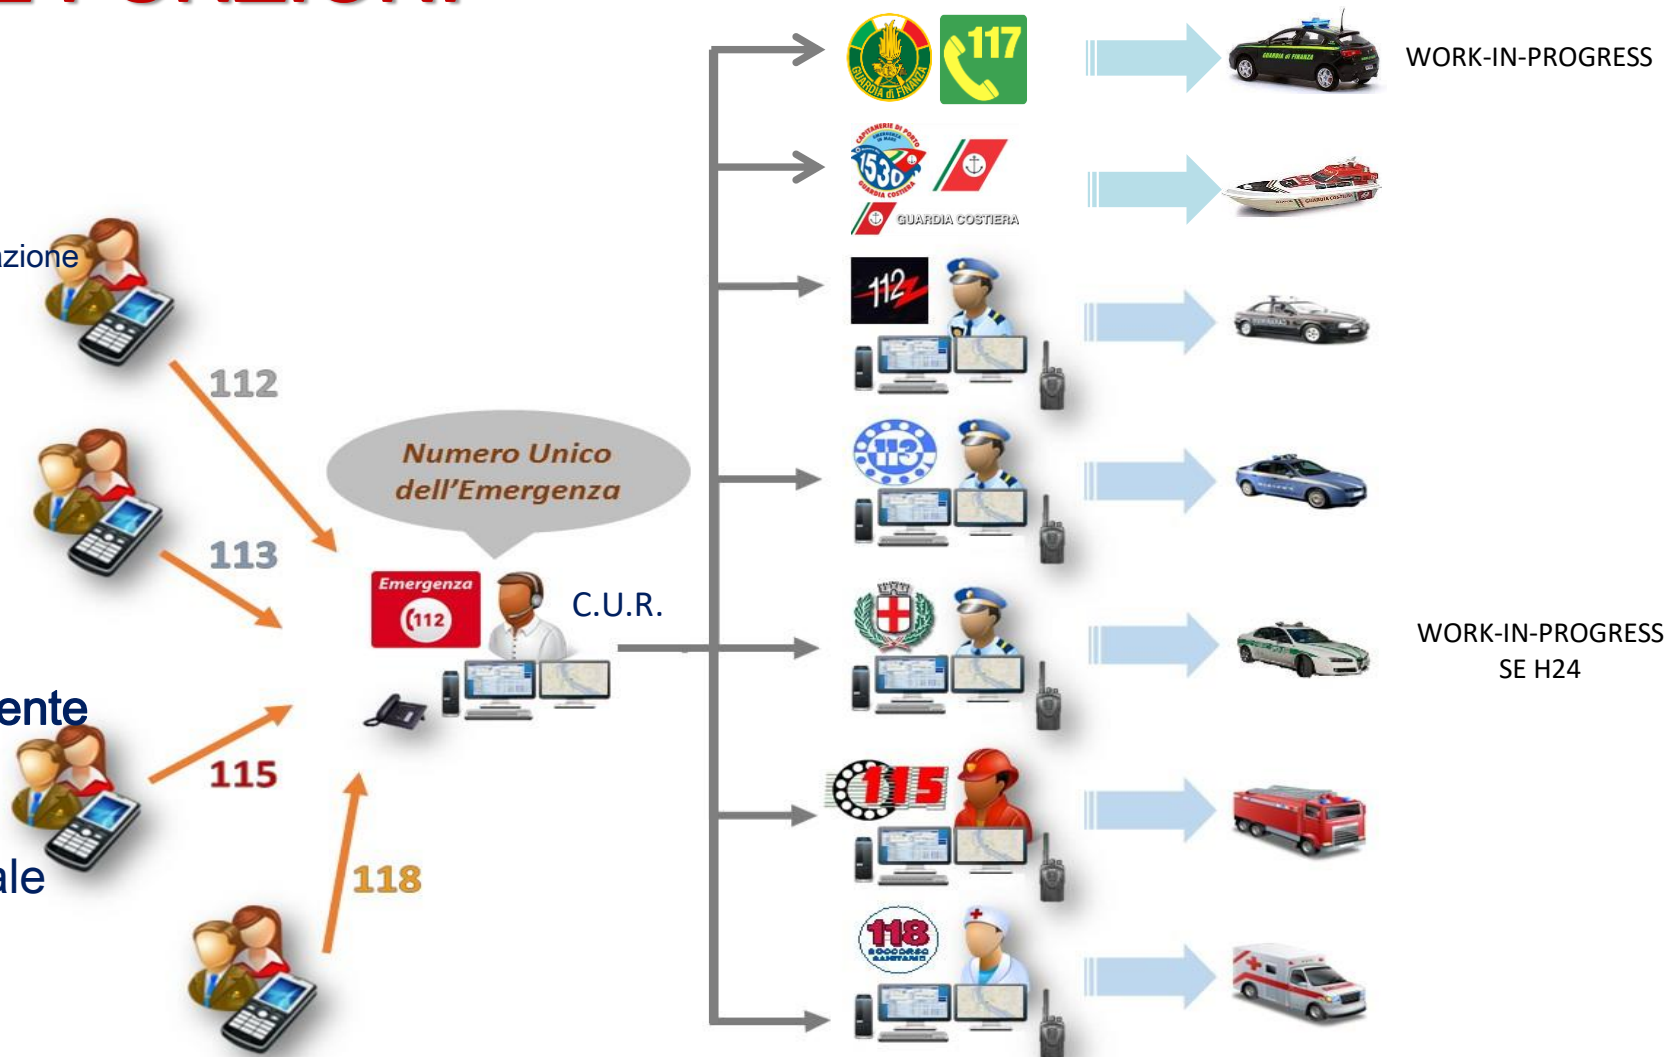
zione

112

113

ente

115

ale

118

Numero Unico dell'Emergenza

Emergenza 112

C.U.R.

GUARDIA di FINANZA

117

WORK-IN-PROGRESS

1530

GUARDIA COSTIERA

112

113

WORK-IN-PROGRESS
SE H24

115

118